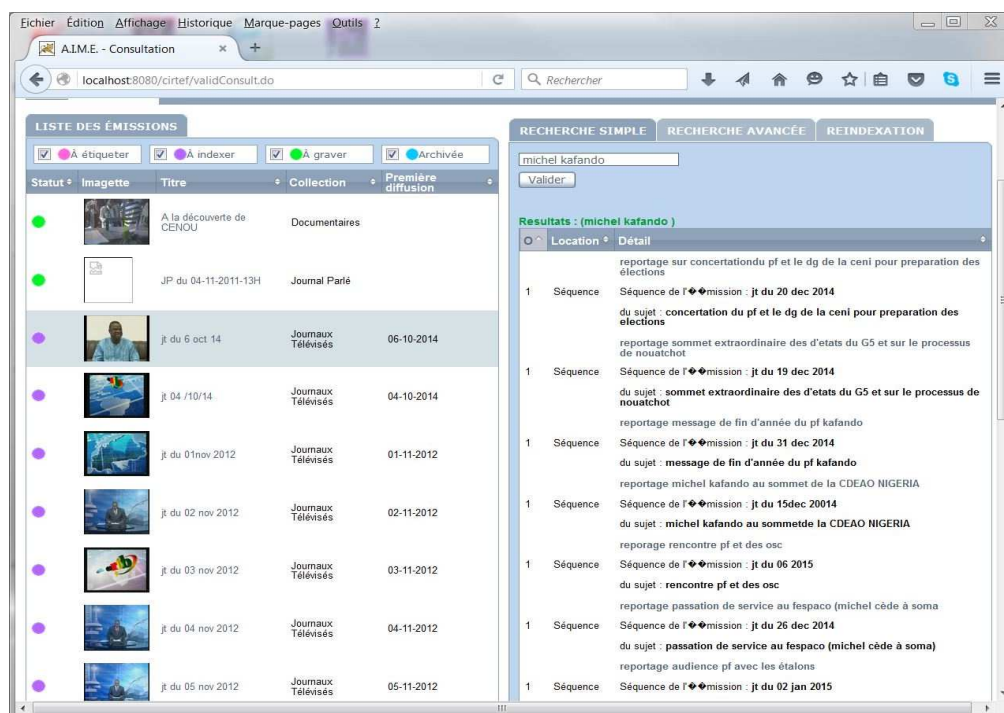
Fichier Édition Affichage Historique Marque-pages Outils ?

A.I.M.E. - Consultation

localhost:8080/cirtef/validConsult.do

Rechercher

LISTE DES ÉMISSIONS

À étiqueter | À indexer | À graver | Archivée

| Statut | Imagette | Titre | Collection | Première diffusion |
|---|---|---|---|---|
| | | A la découverte de CENOU | Documentaires | |
| | | JP du 04-11-2011-13H | Journal Parlé | |
| | | jt du 6 oct 14 | Journaux Télévisés | 06-10-2014 |
| | | jt 04 /10/14 | Journaux Télévisés | 04-10-2014 |
| | | jt du 01nov 2012 | Journaux Télévisés | 01-11-2012 |
| | | jt du 02 nov 2012 | Journaux Télévisés | 02-11-2012 |
| | | jt du 03 nov 2012 | Journaux Télévisés | 03-11-2012 |
| | | jt du 04 nov 2012 | Journaux Télévisés | 04-11-2012 |
| | | jt du 05 nov 2012 | Journaux Télévisés | 05-11-2012 |

RECHERCHE SIMPLE | RECHERCHE AVANCÉE | REINDEXATION

michel kafando

Valider

Resultats : (michel kafando )

| O | Location | Détail |
|---|---|---|
| | | reportage sur concertationdu pf et le dg de la ceni pour preparation des élections |
| 1 | Séquence | Séquence de l'��mission : jt du 20 dec 2014 |
| | | du sujet : concertation du pf et le dg de la ceni pour preparation des elections |
| | | reportage sommet extraordinaire des d'etats du G5 et sur le processus de nouatchot |
| 1 | Séquence | Séquence de l'��mission : jt du 19 dec 2014 |
| | | du sujet : sommet extraordinaire des d'etats du G5 et sur le processus de nouatchot |
| | | reportage message de fin d'année du pf kafando |
| 1 | Séquence | Séquence de l'��mission : jt du 31 dec 2014 |
| | | du sujet : message de fin d'année du pf kafando |
| | | reportage michel kafando au sommet de la CDEAO NIGERIA |
| 1 | Séquence | Séquence de l'��mission : jt du 15dec 20014 |
| | | du sujet : michel kafando au sommetde la CDEAO NIGERIA |
| | | reporage rencontre pf et des osc |
| 1 | Séquence | Séquence de l'��mission : jt du 06 2015 |
| | | du sujet : rencontre pf et des osc |
| | | reportage passation de service au fespaco (michel cède à soma) |
| 1 | Séquence | Séquence de l'��mission : jt du 26 dec 2014 |
| | | du sujet : passation de service au fespaco (michel cède à soma) |
| | | reportage audience pf avec les étalons |
| 1 | Séquence | Séquence de l'��mission : jt du 02 jan 2015 |